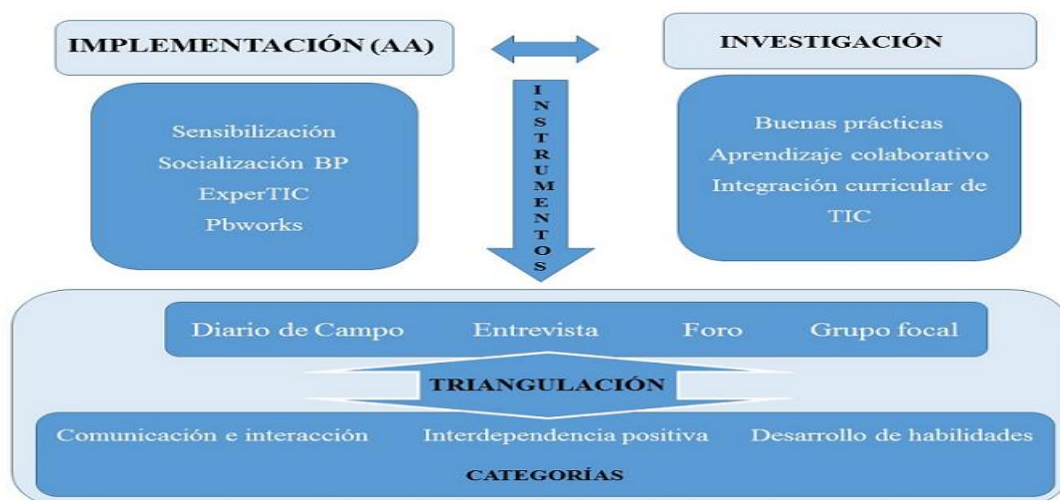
IMPLEMENTACIÓN (AA)

INVESTIGACIÓN

INSTRUMENTOS

Sensibilización
Socialización BP
ExperTIC
Pbworks

Buenas prácticas
Aprendizaje colaborativo
Integración curricular de TIC

Diario de Campo
Entrevista
Foro
Grupo focal

TRIANGULACIÓN

Comunicación e interacción
Interdependencia positiva
Desarrollo de habilidades

CATEGORÍAS